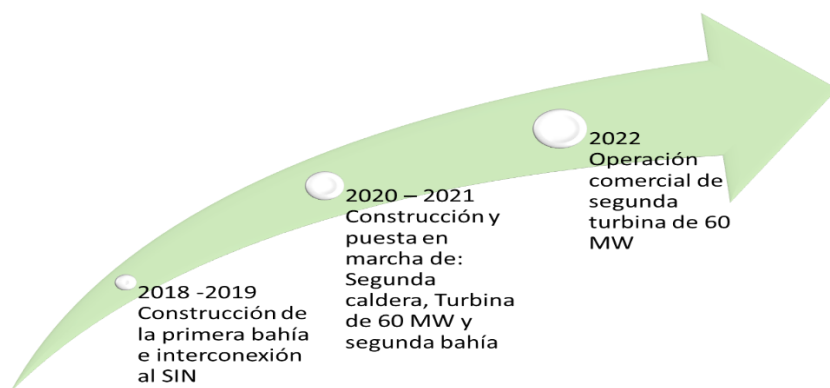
2018 -2019 Construcción de la primera bahía e interconexión al SIN

2020 – 2021 Construcción y puesta en marcha de: Segunda caldera, Turbina de 60 MW y segunda bahía

2022 Operación comercial de segunda turbina de 60 MW